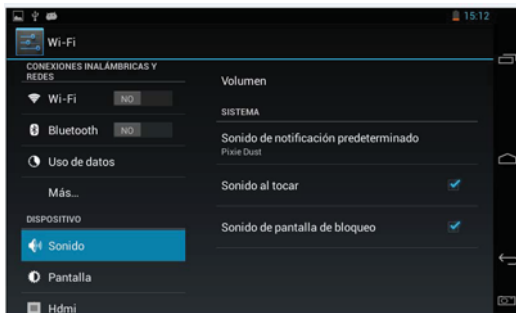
15:12

Wi-Fi

CONEXIONES INALÁMBRICAS Y REDES

Wi-Fi NO

Bluetooth NO

Uso de datos

Más...

DISPOSITIVO

Sonido

Pantalla

Hdmi

Volumen

SISTEMA

Sonido de notificación predeterminado
Pixie Dust

Sonido al tocar

Sonido de pantalla de bloqueo